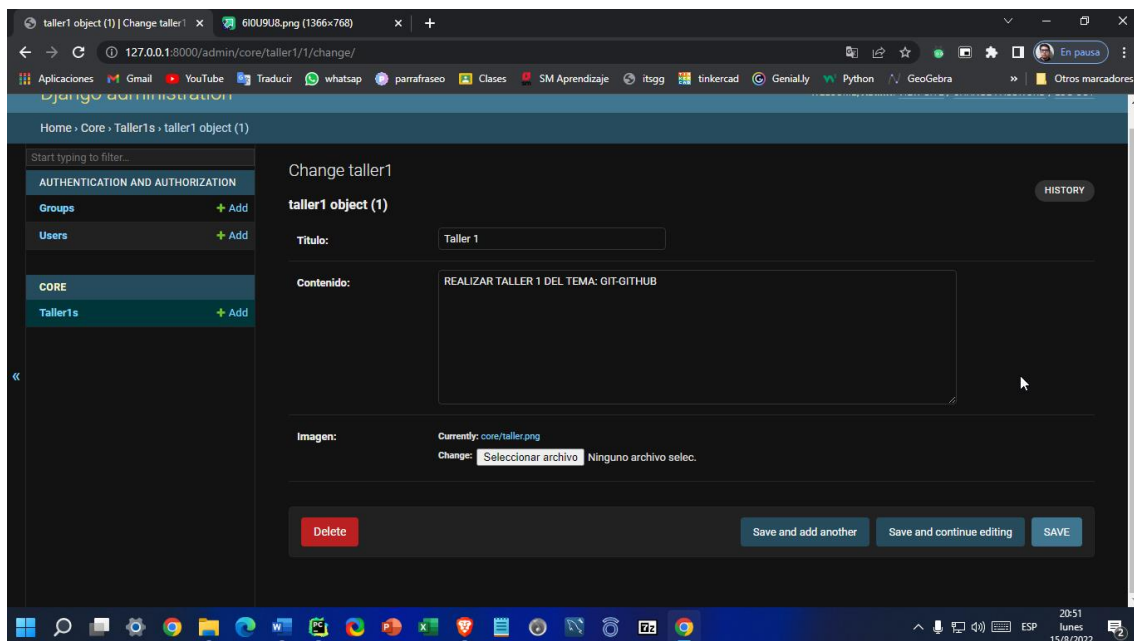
taller1 object (1) | Change taller1 ×
6I0U9U8.png (1366×768) ×
+

127.0.0.1:8000/admin/core/taller1/1/change/

En pausa

Aplicaciones Gmail YouTube Traducir whatsap parrafraseo Clases SM Aprendizaje itsgg tinkercad Genial.ly Python GeoGebra » Otros marcadores

Django administration

Home › Core › Taller1s › taller1 object (1)

Start typing to filter...

AUTHENTICATION AND AUTHORIZATION

Groups + Add

Users + Add

CORE

Taller1s + Add

«

Change taller1

HISTORY

taller1 object (1)

Titulo: Taller 1

Contenido: REALIZAR TALLER 1 DEL TEMA: GIT-GITHUB

Imagen: Currently: core/taller.png
Change: Seleccionar archivo Ninguno archivo selec.

Delete

Save and add another

Save and continue editing

SAVE

ESP

20:51
lunes
15/8/2022